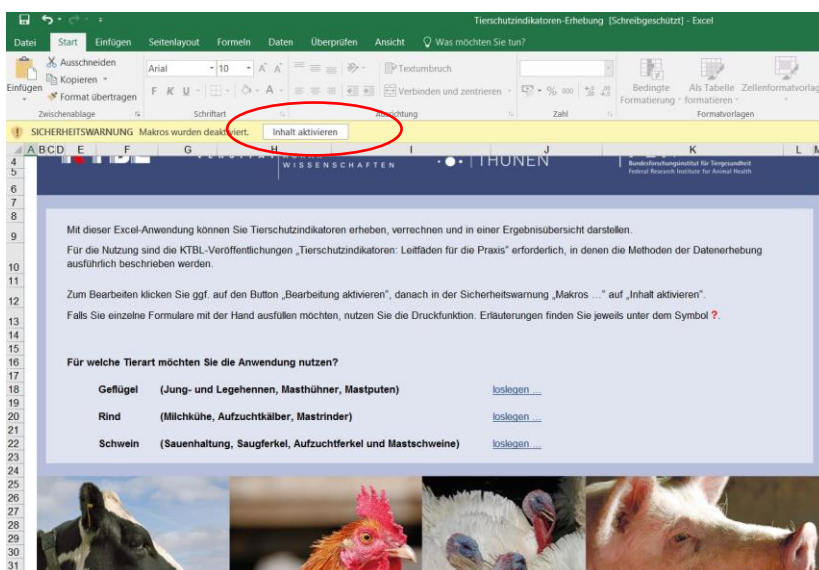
Tierschutzindikatoren-Erhebung [Schreibgeschützt] - Excel

Datei Start Einfügen Seitenlayout Formeln Daten Überprüfen Ansicht Was möchten Sie tun?

Ausschneiden
Kopieren
Einfügen
Format übertragen
Zwischenablage
Arial 10
F K U
Schriftart
Textumbruch
Verbinden und zentrieren
Ausrichtung
Zahl
Bedingte Formatierung
Als Tabelle formatieren
Zellenformatvorlagen
Formatvorlagen

SICHERHEITSWARNUNG Makros wurden deaktiviert. Inhalt aktivieren

A B C D E F G H I J K L M

WISSENSCHAFTEN THÜNEN Bundesforschungsinstitut für Tiergesundheit Federal Research Institute for Animal Health

Mit dieser Excel-Anwendung können Sie Tierschutzindikatoren erheben, verrechnen und in einer Ergebnisübersicht darstellen.

Für die Nutzung sind die KTBL-Veröffentlichungen „Tierschutzindikatoren: Leitfäden für die Praxis" erforderlich, in denen die Methoden der Datenerhebung ausführlich beschrieben werden.

Zum Bearbeiten klicken Sie ggf. auf den Button „Bearbeitung aktivieren", danach in der Sicherheitswarnung „Makros ..." auf „Inhalt aktivieren".

Falls Sie einzelne Formulare mit der Hand ausfüllen möchten, nutzen Sie die Druckfunktion. Erläuterungen finden Sie jeweils unter dem Symbol ?.

Für welche Tierart möchten Sie die Anwendung nutzen?

| Geflügel | (Jung- und Legehennen, Masthühner, Mastputen) | loslegen ... |
|---|---|---|
| Rind | (Milchkühe, Aufzuchtkälber, Mastrinder) | loslegen ... |
| Schwein | (Sauenhaltung, Saugferkel, Aufzuchtferkel und Mastschweine) | loslegen ... |

4 5 6 7 8 9 10 11 12 13 14 15 16 17 18 19 20 21 22 23 24 25 26 27 28 29 30 31